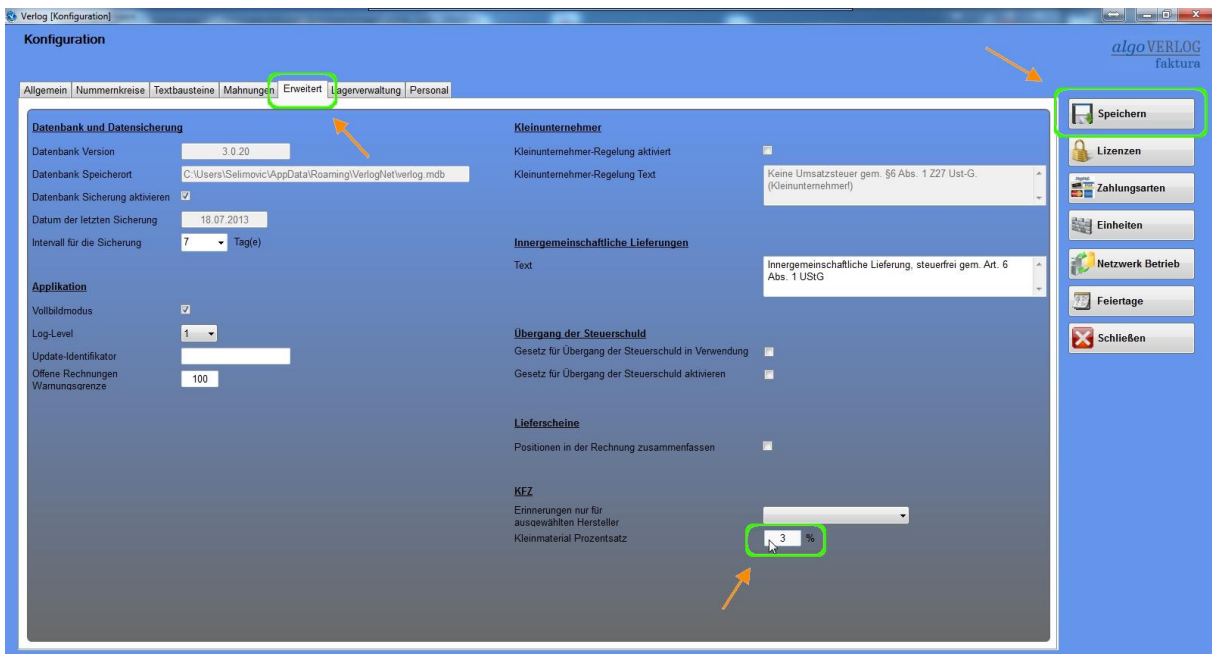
Verlog [Konfiguration]

Konfiguration

algoVERLOG faktura

Allgemein | Nummernkreise | Textbausteine | Mahnungen | Erweitert | Lagerverwaltung | Personal

Datenbank und Datensicherung

Datenbank Version 3.0.20

Datenbank Speicherort C:\Users\Selimovic\AppData\Roaming\VerlogNet\verlog.mdb

Datenbank Sicherung aktivieren

Datum der letzten Sicherung 18.07.2013

Intervall für die Sicherung 7 Tag(e)

Applikation

Vollbildmodus

Log-Level 1

Update-Identifikator

Offene Rechnungen Warnungsgrenze 100

Kleinunternehmer

Kleinunternehmer-Regelung aktiviert

Kleinunternehmer-Regelung Text Keine Umsatzsteuer gem. §6 Abs. 1 Z27 Ust-G. (Kleinunternehmer!)

Innergemeinschaftliche Lieferungen

Text Innergemeinschaftliche Lieferung, steuerfrei gem. Art. 6 Abs. 1 UStG

Übergang der Steuerschuld

Gesetz für Übergang der Steuerschuld in Verwendung

Gesetz für Übergang der Steuerschuld aktivieren

Lieferscheine

Positionen in der Rechnung zusammenfassen

KFZ

Erinnerungen nur für ausgewählten Hersteller

Kleinmaterial Prozentsatz 3 %

Speichern

Lizenzen

Zahlungsarten

Einheiten

Netzwerk Betrieb

Feiertage

Schließen